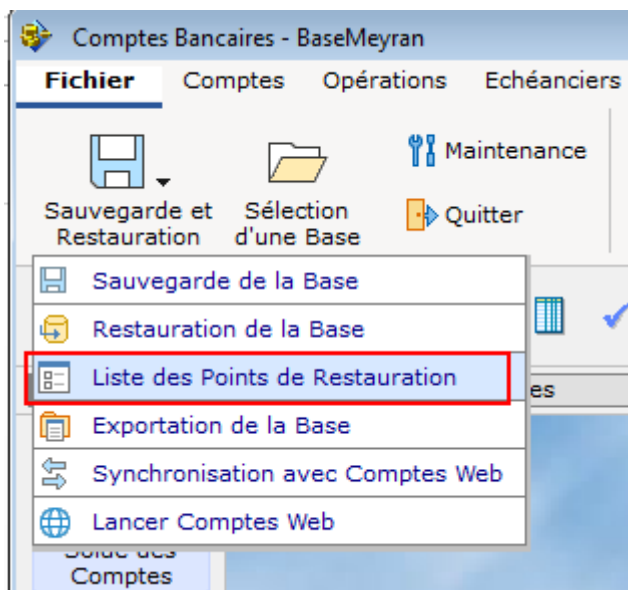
Comptes Bancaires - BaseMeyran

Fichier Comptes Opérations Echéanciers

Sauvegarde et Restauration

Sélection d'une Base

Maintenance

Quitter

Sauvegarde de la Base

Restauration de la Base

Liste des Points de Restauration

es

Exportation de la Base

Synchronisation avec Comptes Web

Lancer Comptes Web

Solde des Comptes